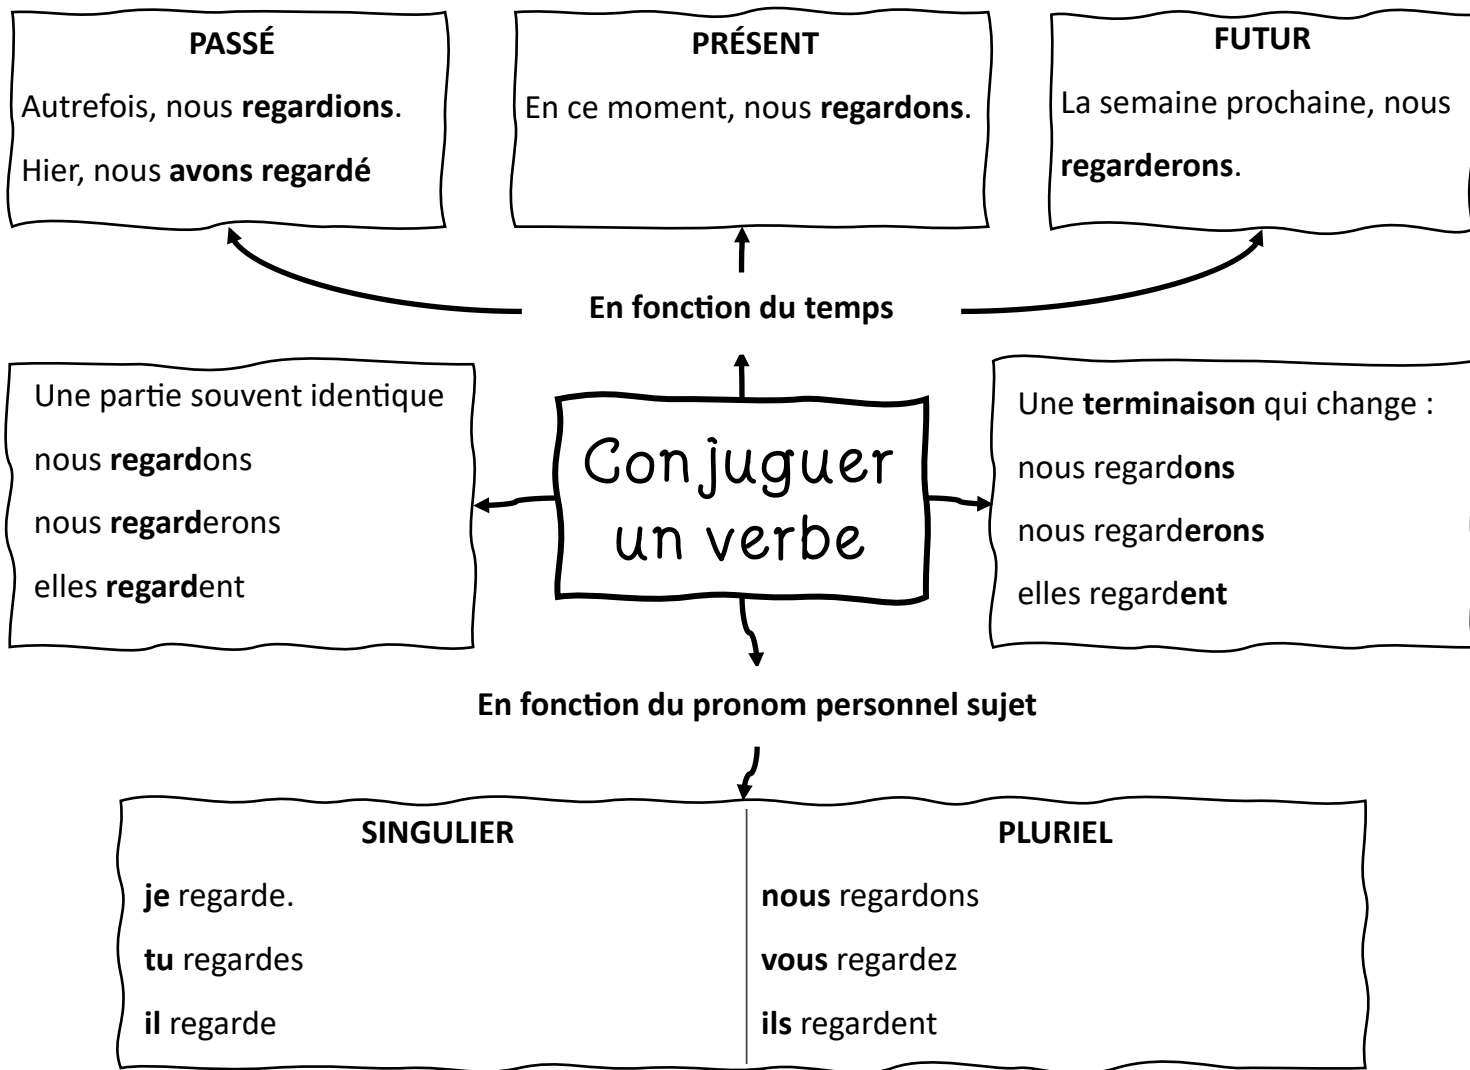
PASSÉ

Autrefois, nous regardions.

Hier, nous avons regardé

PRÉSENT

En ce moment, nous regardons.

FUTUR

La semaine prochaine, nous regarderons.

En fonction du temps

Une partie souvent identique

nous regardons

nous regarderons

elles regardent

Conjuguer un verbe

Une terminaison qui change :

nous regardons

nous regarderons

elles regardent

En fonction du pronom personnel sujet

| SINGULIER | PLURIEL |
|---|---|
| je regarde. | nous regardons |
| tu regardes | vous regardez |
| il regarde | ils regardent |